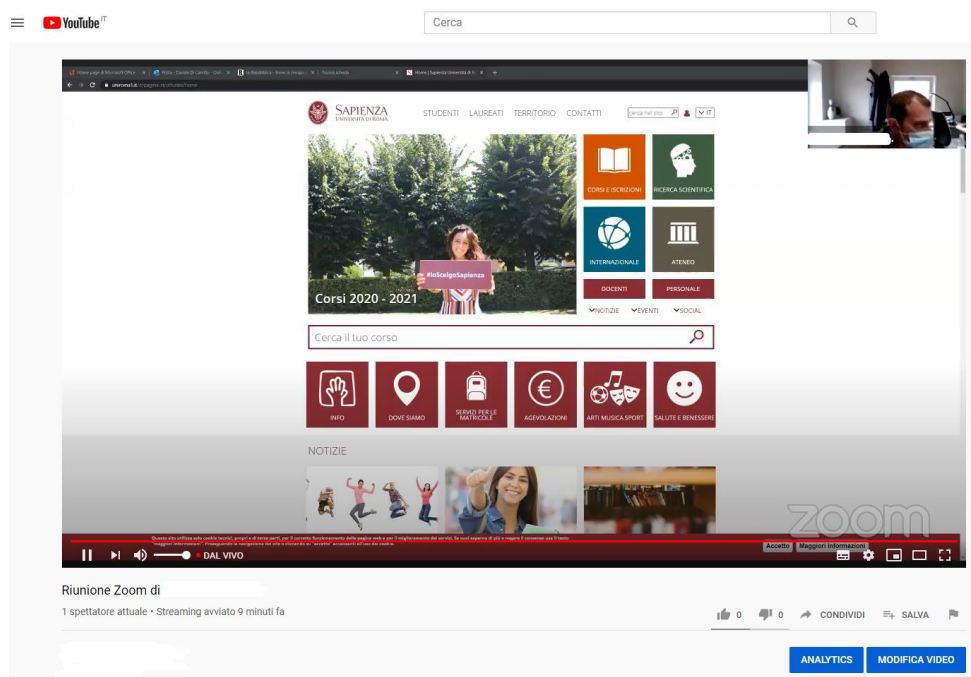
YouTube IT

Cerca

Home page di Microsoft Office | Posta - Davide Di Camillo - Outl | La Repubblica - News in tempo | Nuova scheda | Home | Sapienza Università di R

uniroma1.it/it/pagina-strutturale/home

SAPIENZA
UNIVERSITÀ DI ROMA

STUDENTI LAUREATI TERRITORIO CONTATTI

cerca nel sito

IT

CORSI E ISCRIZIONI

RICERCA SCIENTIFICA

INTERNAZIONALE

ATENEO

#IoScelgoSapienza

Corsi 2020 - 2021

DOCENTI

PERSONALE

NOTIZIE EVENTI SOCIAL

Cerca il tuo corso

INFO

DOVE SIAMO

SERVIZI PER LE MATRICOLE

AGEVOLAZIONI

ARTI MUSICA SPORT

SALUTE E BENESSERE

NOTIZIE

zoom

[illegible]

Accetto Maggiori informazioni

DAL VIVO

Riunione Zoom di

1 spettatore attuale • Streaming avviato 9 minuti fa

0 0 CONDIVIDI SALVA

ANALYTICS MODIFICA VIDEO